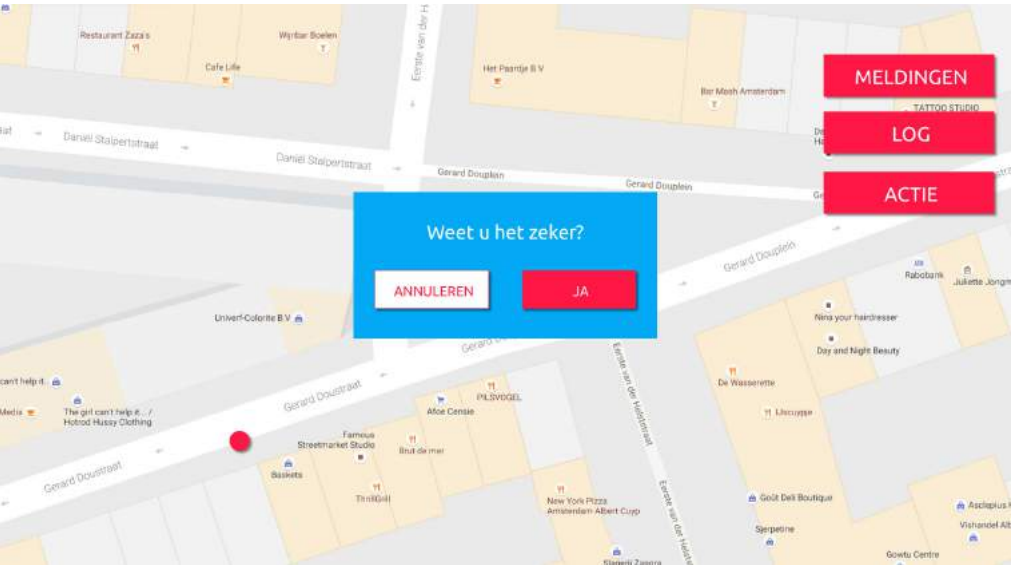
Restaurant Zaza's

Wijnbar Boelen

Cafe Life

Het Paardje B V

Bar Mash Amsterdam

Eerste van der H

MELDINGEN

TATTOO STUDIO

LOG

ACTIE

Daniel Stalpertstraat

Daniel Stalpertstraat

Gerard Douplein

Gerard Douplein

Weet u het zeker?

ANNULEREN

JA

Gerard Douplein

Rabobank

Juliette Jongm

Univerf-Colorite B V

Nina your hairdresser

Day and Night Beauty

can't help it...

Media

The girl can't help it... / Hotrod Hussy Clothing

Gerard Doustraat

Afoe Censie

PILSVOGEL

De Wasserette

Lilouyge

Famous Streetmarket Studio

Brut de mer

Eerste van de Helststraat

Gerard Doustraat

Baskets

ThrillGrill

New York Pizza Amsterdam Albert Cuyp

Eerste van de Helststraat

Goût Deli Boutique

Asclepius H

Vishandel Alb

Sjerpetine

Gowtu Centre

Slagerij Zagora